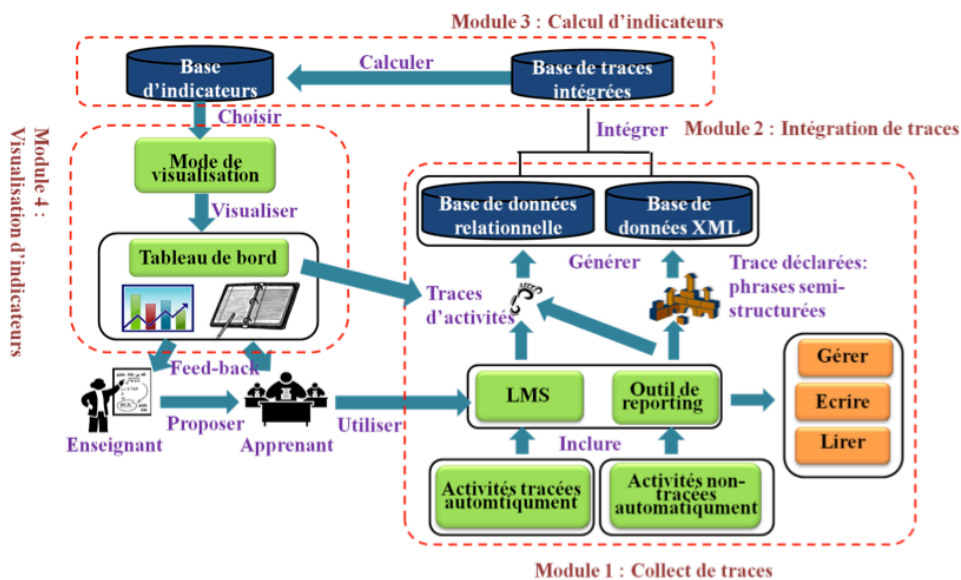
Module 3 : Calcul d'indicateurs

Base d'indicateurs

Calculer

Base de traces intégrées

Choisir

Module 4 : Visualisation d'indicateurs

Intégrer

Module 2 : Intégration de traces

Mode de visualisation

Visualiser

Base de données relationnelle

Base de données XML

Tableau de bord

Générer

Traces d'activités

Trace déclarées: phrases semi-structurées

Feed-back

LMS

Outil de reporting

Gérer

Ecrire

Lirer

Enseignant

Proposer

Apprenant

Utiliser

Inclure

Activités tracées automtiqument

Activités non-tracées automatiqument

Module 1 : Collect de traces